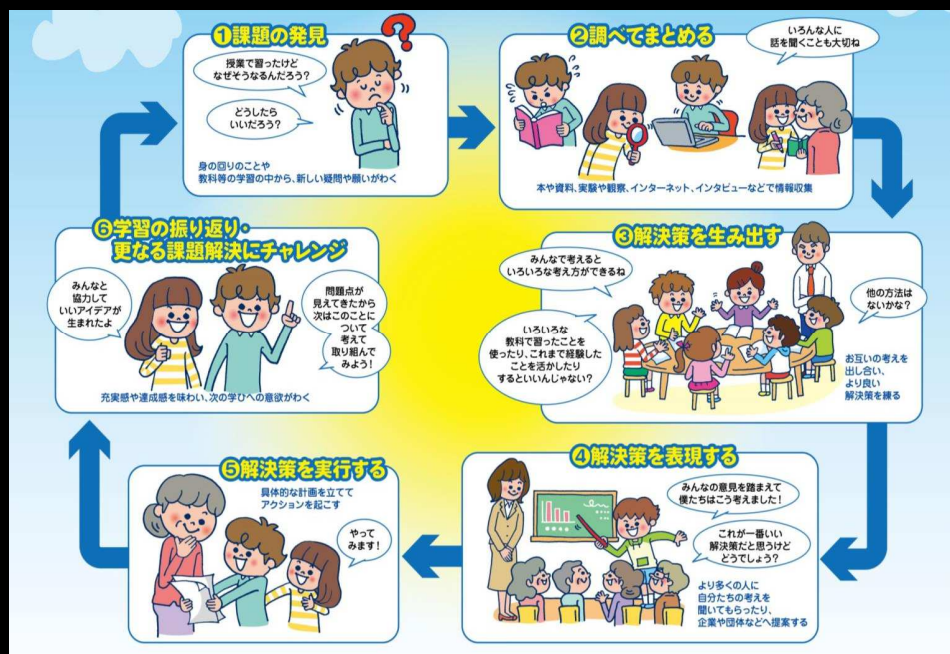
①課題の発見

授業で習ったけど なぜそうなるんだろう?

どうしたら いいだろう?

身の回りのことや 教科等の学習の中から、新しい疑問や願いがわく

②調べてまとめる

いろんな人に 話を聞くことも大切ね

本や資料、実験や観察、インターネット、インタビューなどで情報収集

③解決策を生み出す

みんなで考えると いろいろな考え方ができるね

いろいろな 教科で習ったことを 使ったり、これまで経験した ことを活かしたり するといいんじゃない?

他の方法は ないかな?

お互いの考えを 出し合い、 より良い 解決策を練る

④解決策を表現する

みんなの意見を踏まえて 僕たちはこう考えました!

これが一番いい 解決策だと思うけど どうでしょう?

より多くの人に 自分たちの考えを 聞いてもらったり、 企業や団体などへ提案する

⑤解決策を実行する

具体的な計画を立てて アクションを起こす

やって みます!

⑥学習の振り返り・ 更なる課題解決にチャレンジ

みんなと 協力して いいアイデアが 生まれたよ

問題点が 見えてきたから 次はこのことに ついて 考えて 取り組んで みよう!

充実感や達成感を味わい、次の学びへの意欲がわく